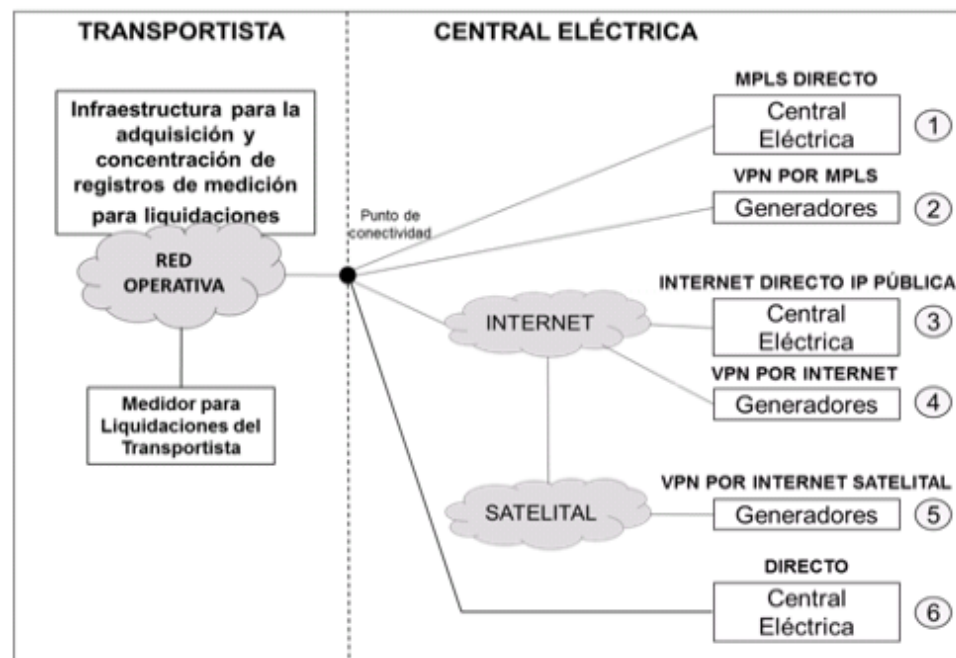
TRANSPORTISTA

CENTRAL ELÉCTRICA

Infraestructura para la adquisición y concentración de registros de medición para liquidaciones

RED OPERATIVA

Medidor para Liquidaciones del Transportista

Punto de conectividad

MPLS DIRECTO

Central Eléctrica

1

VPN POR MPLS

Generadores

2

INTERNET DIRECTO IP PÚBLICA

INTERNET

Central Eléctrica

3

VPN POR INTERNET

Generadores

4

VPN POR INTERNET SATELITAL

SATELITAL

Generadores

5

DIRECTO

Central Eléctrica

6